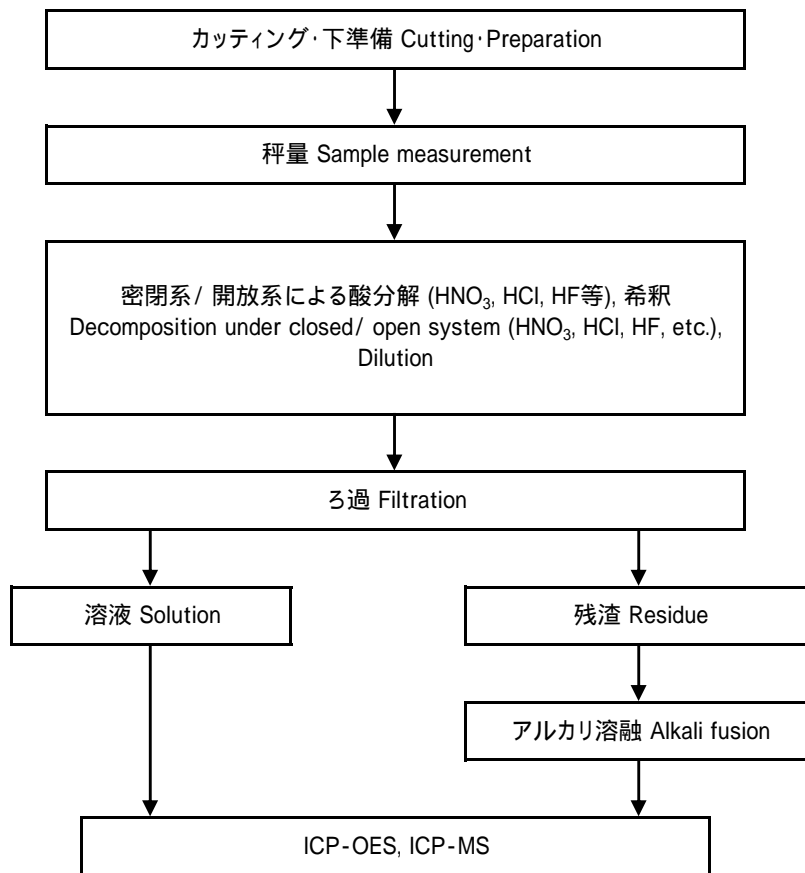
カッティング･下準備 Cutting･Preparation

秤量 Sample measurement

密閉系/ 開放系による酸分解 ($HNO_3$, HCl, HF等), 希釈
Decomposition under closed/ open system ($HNO_3$, HCl, HF, etc.), Dilution

ろ過 Filtration

溶液 Solution

残渣 Residue

アルカリ溶融 Alkali fusion

ICP-OES, ICP-MS